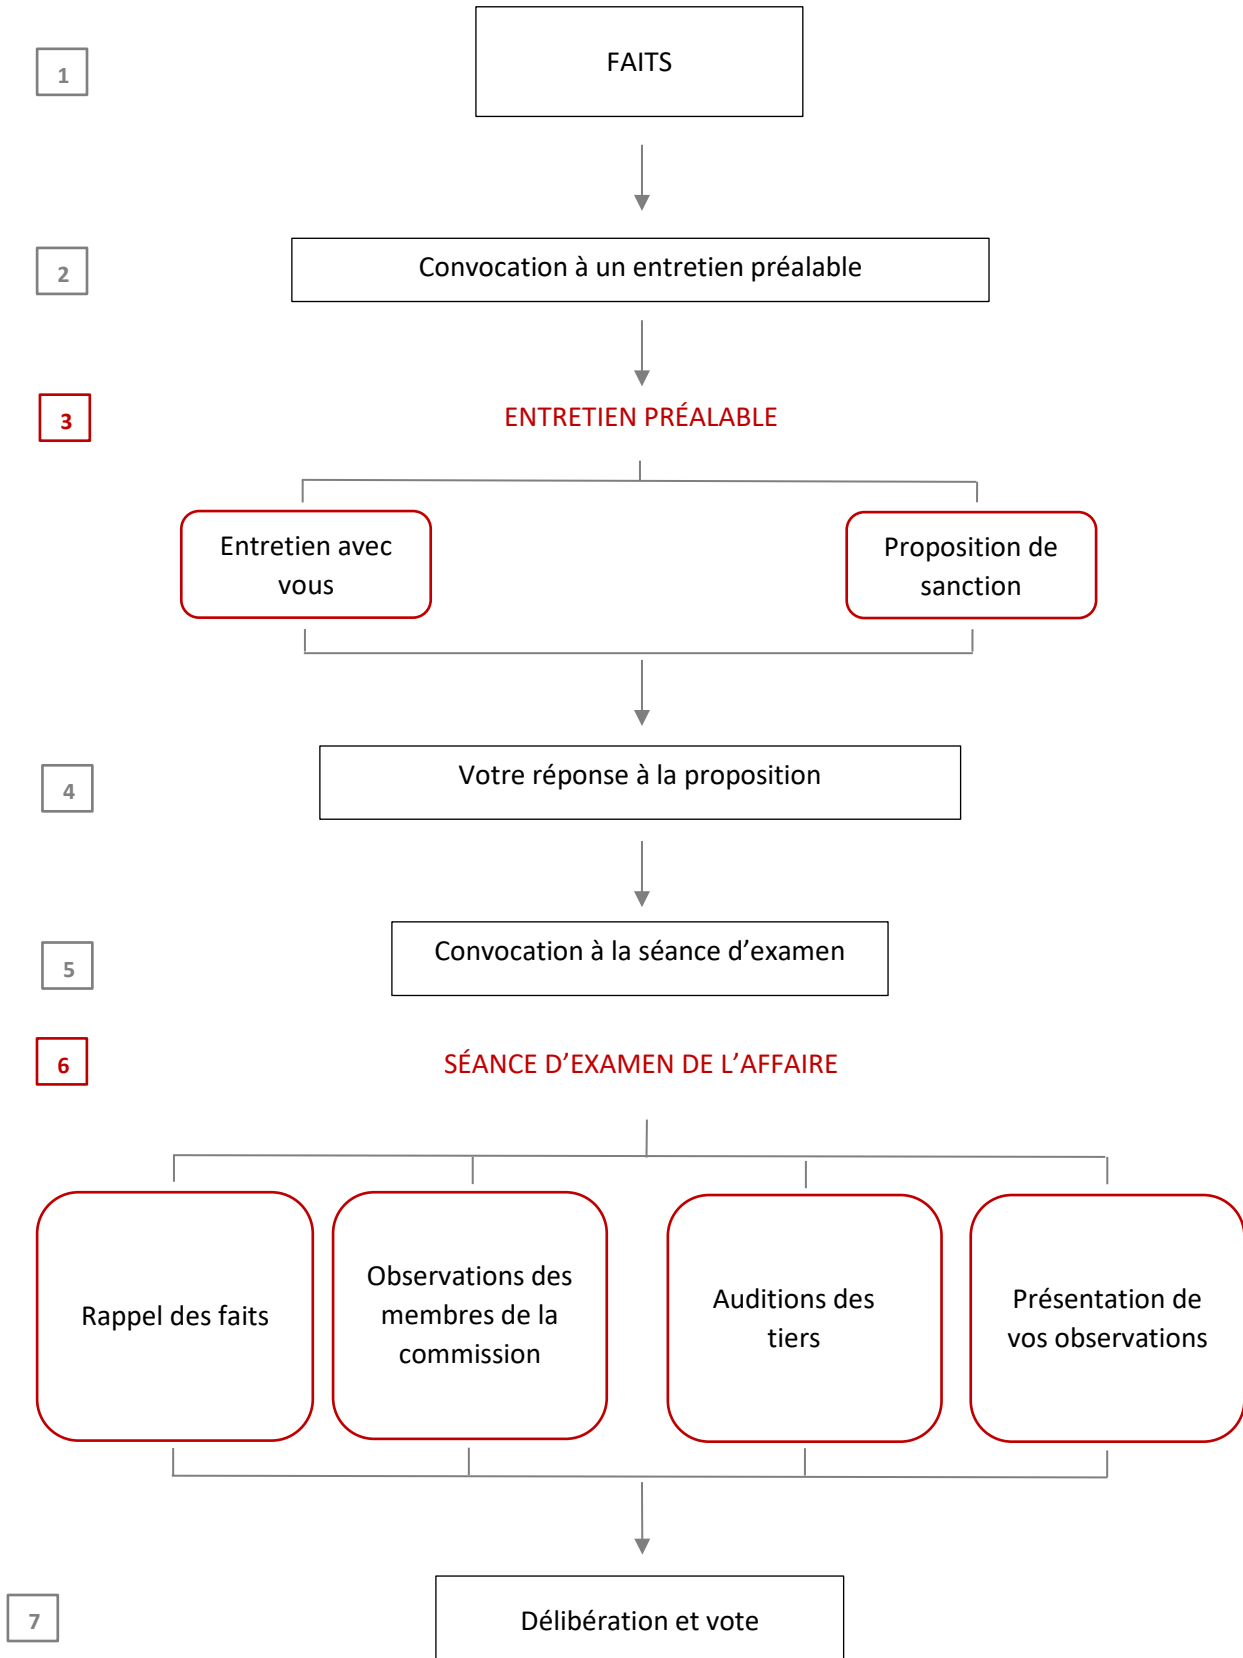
1

FAITS

2

Convocation à un entretien préalable

3

ENTRETIEN PRÉALABLE

Entretien avec vous

Proposition de sanction

4

Votre réponse à la proposition

5

Convocation à la séance d'examen

6

SÉANCE D'EXAMEN DE L'AFFAIRE

Rappel des faits

Observations des membres de la commission

Auditions des tiers

Présentation de vos observations

7

Délibération et vote